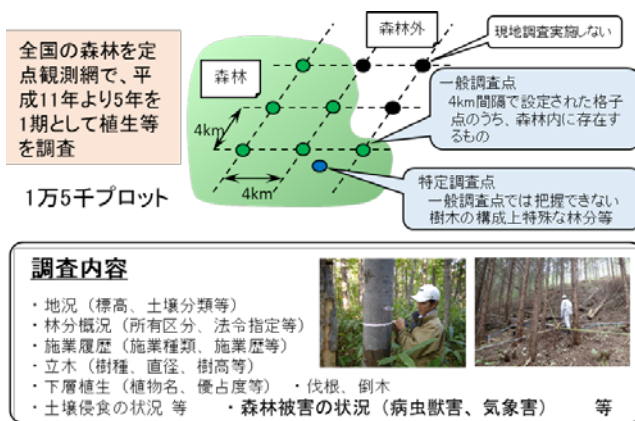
全国の森林を定点観測網で、平成11年より5年を1期として植生等を調査

森林外

現地調査実施しない

森林

一般調査点
4km間隔で設定された格子点のうち、森林内に存在するもの

4km

4km

特定調査点
一般調査点では把握できない樹木の構成上特殊な林分等

1万5千プロット

調査内容
・地況（標高、土壌分類等）
・林分概況（所有区分、法令指定等）
・施業履歴（施業種類、施業歴等）
・立木（樹種、直径、樹高等）
・下層植生（植物名、優占度等）　・伐根、倒木
・土壌侵食の状況 等　・森林被害の状況（病虫獣害、気象害）　等